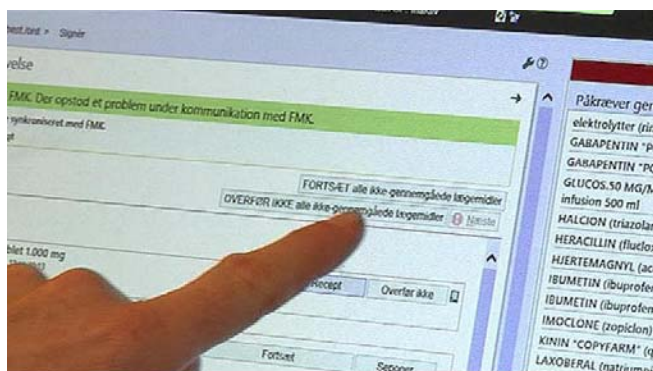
hest.html > Signér

velse

FMK: Der opstod et problem under kommunikation med FMK.

synkroniseret med FMK.

FORTSÆT alle ikke-gennemgåede lægemidler

OVERFØR IKKE alle ikke-gennemgåede lægemidler

Næste

blet 1.000 mg

Recept

Overfør ikke

Fortsæt

Seponer

Påkræver ger

elektrolytter (rir

GABAPENTIN "P

GABAPENTIN "PC

GLUCOS.50 MG/M infusion 500 ml

HALCION (triazolar

HERACILLIN (fluclos

HJERTEMAGNYL (ac

IBUMETIN (ibuprofe

IBUMETIN (ibuprofen

IMOCLONE (zopiclon)

KININ "COPYFARM" (

LAXOBERAL (natrium